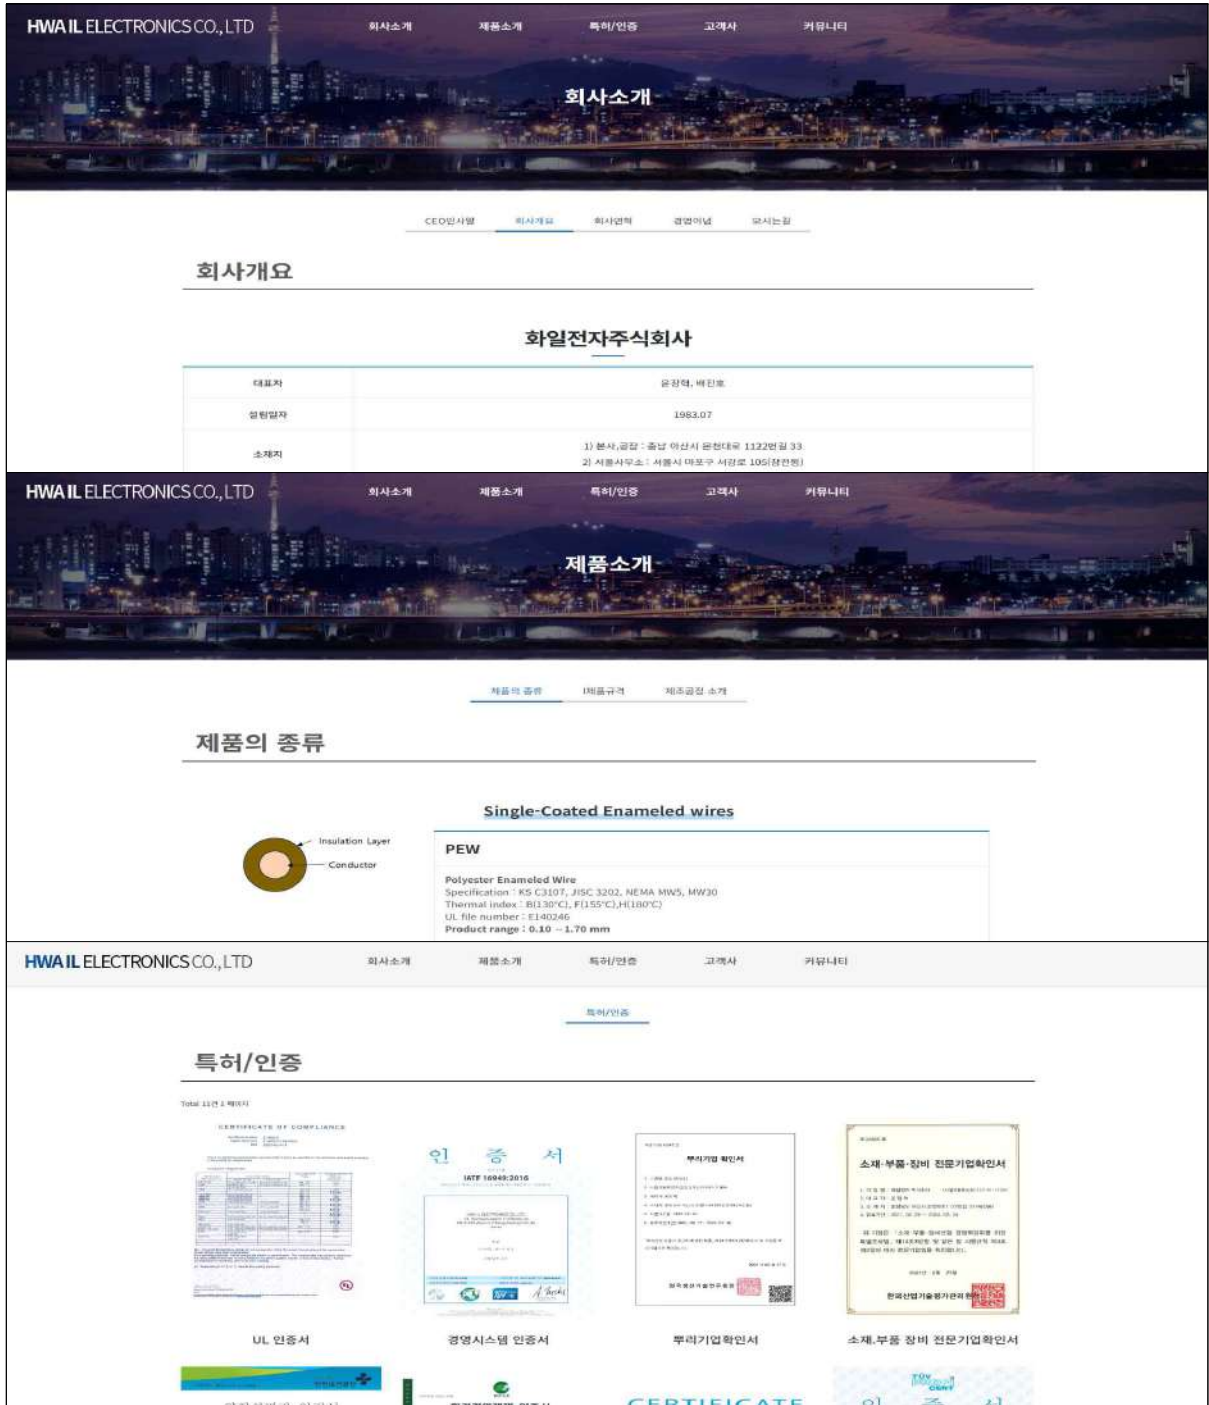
HWA IL ELECTRONICS CO., LTD 회사소개 제품소개 특허/인증 고객사 커뮤니티

회사소개

CEO인사말 회사개요 회사연혁 경영이념 오시는길

회사개요

화일전자주식회사

| 대표자 | 윤장혁, 배진호 |
|---|---|
| 설립일자 | 1983.07 |
| 소재지 | 1) 본사,공장 : 충남 아산시 음봉대로 1122번길 33<br>2) 서울사무소 : 서울시 마포구 서강로 105(창전동) |

HWA IL ELECTRONICS CO., LTD 회사소개 제품소개 특허/인증 고객사 커뮤니티

제품소개

제품의 종류 제품규격 제조공정 소개

제품의 종류

Single-Coated Enameled wires

Insulation Layer
Conductor

PEW

Polyester Enameled Wire
Specification : KS C3107, JISC 3202, NEMA MW5, MW30
Thermal index : B(130°C), F(155°C),H(180°C)
UL file number : E140246
Product range : 0.10 ~ 1.70 mm

HWA IL ELECTRONICS CO., LTD 회사소개 제품소개 특허/인증 고객사 커뮤니티

특허/인증

특허/인증

Total 11건 1 페이지

CERTIFICATE OF COMPLIANCE

인 증 서
IATF 16949:2016

뿌리기업 확인서

소재·부품·장비 전문기업확인서
한국산업기술평가관리원

UL 인증서
경영시스템 인증서
뿌리기업확인서
소재.부품 장비 전문기업확인서

CERTIFICATE
인 증 서